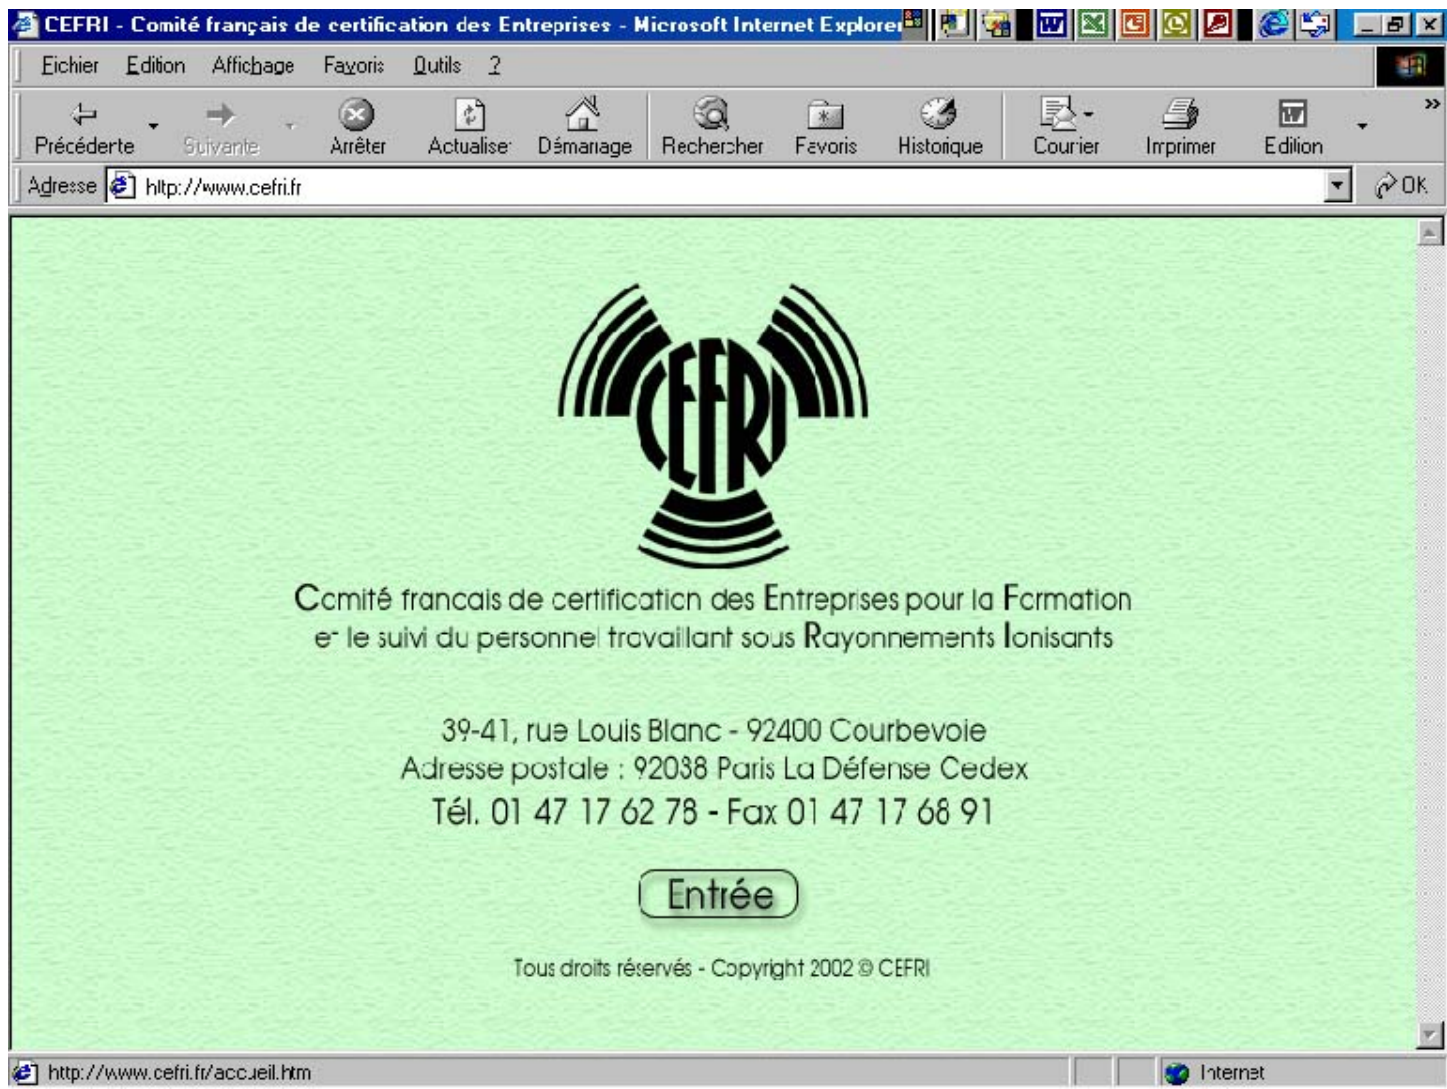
CEFRI - Comité français de certification des Entreprises - Microsoft Internet Explorer

Fichier Edition Affichage Favoris Outils ?

Précédente Suivante Arrêter Actualiser Démarrage Rechercher Favoris Historique Courier Imprimer Edition

Adresse http://www.cefri.fr OK

CEFRI

Comité francais de certification des Entreprises pour la Formation et le suivi du personnel travaillant sous Rayonnements Ionisants

39-41, rue Louis Blanc - 92400 Courbevoie
Adresse postale : 92038 Paris La Défense Cedex
Tél. 01 47 17 62 78 - Fax 01 47 17 68 91

Entrée

Tous droits réservés - Copyright 2002 © CEFRI

http://www.cefri.fr/accueil.htm

Internet